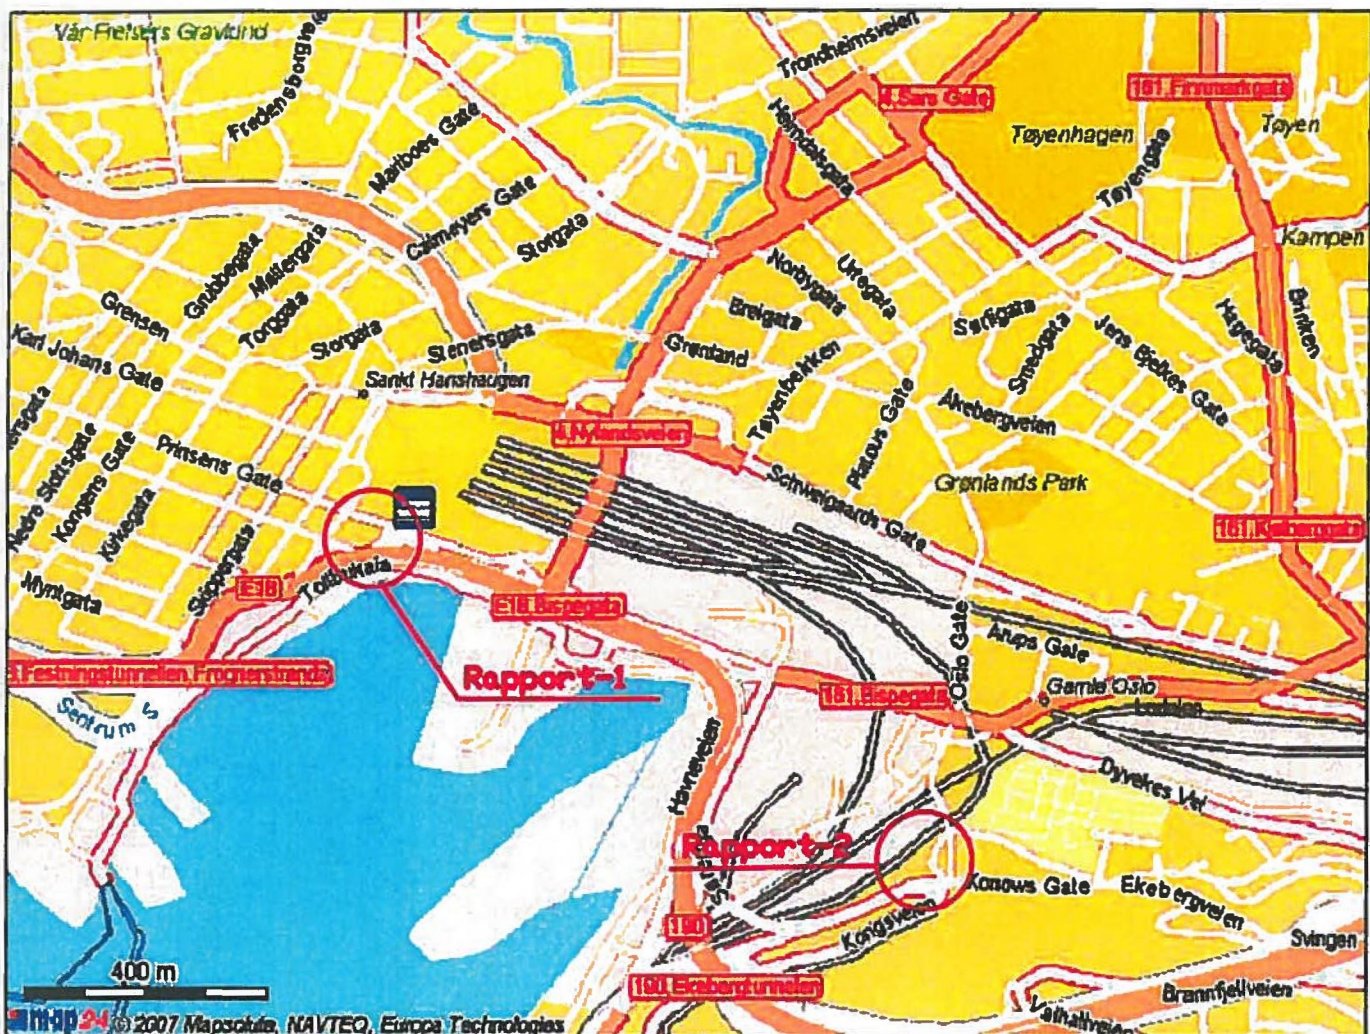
Vår Frelsers Gravlund
Fredensborgveien
Trondheimsveien
4,Sars Gate
161,Finnmarkgata
Tøyenhagen
Tøyen
Hamborgsgata
Tøyengata
Maridoes Gate
Calmeyers Gate
Storgata
Kampen
Grubbegata
Møllergata
Norbygata
Urtegata
Grensen
Torggata
Brugata
Karl Johans Gate
Storgata
Stenersgata
Grønland
Tøyenbakken
Sørligata
Smedgata
Jens Bjelkes Gate
Hagegata
Brinken
Sankt Hanshaugen
4,Nylandsveien
Platous Gate
Ekebergveien
Nedre Slottsgate
Kongens Gate
Prinsens Gate
Kirkegata
Grønlands Park
Schweigaards Gate
161,Kolbergata
Myntgata
Skippergata
E18
Tollbukaia
E18,Bispegata
Oslo Gate
Arups Gate
3,Festningstunnelen,Froglerstrandsv
Rapport-1
161,Bispegata
Gamle Oslo
Sentrum S
Havneveien
Dyvekes Vei
Rapport-2
Konows Gate
Ekebergveien
190
Kongsveien
Svingen
400 m
190,Ekebergtunnelen
Brannfjellveien
Valhallveien
map24 © 2007 Mapsolute, NAVTEQ, Europa Technologies